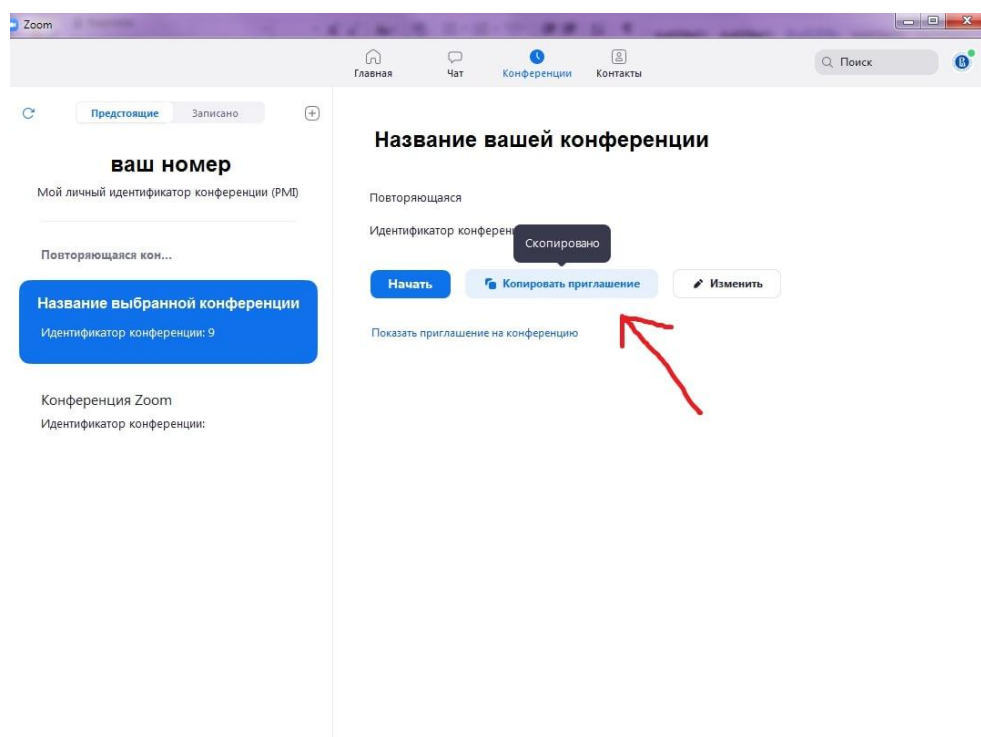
Zoom

Главная
Чат
Конференции
Контакты
Поиск

Предстоящие
Записано

ваш номер
Мой личный идентификатор конференции (PMI)

Повторяющаяся кон...

Название выбранной конференции
Идентификатор конференции: 9

Конференция Zoom
Идентификатор конференции:

Название вашей конференции

Повторяющаяся

Идентификатор конфере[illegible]

Скопировано

Начать
Копировать приглашение
Изменить

Показать приглашение на конференцию